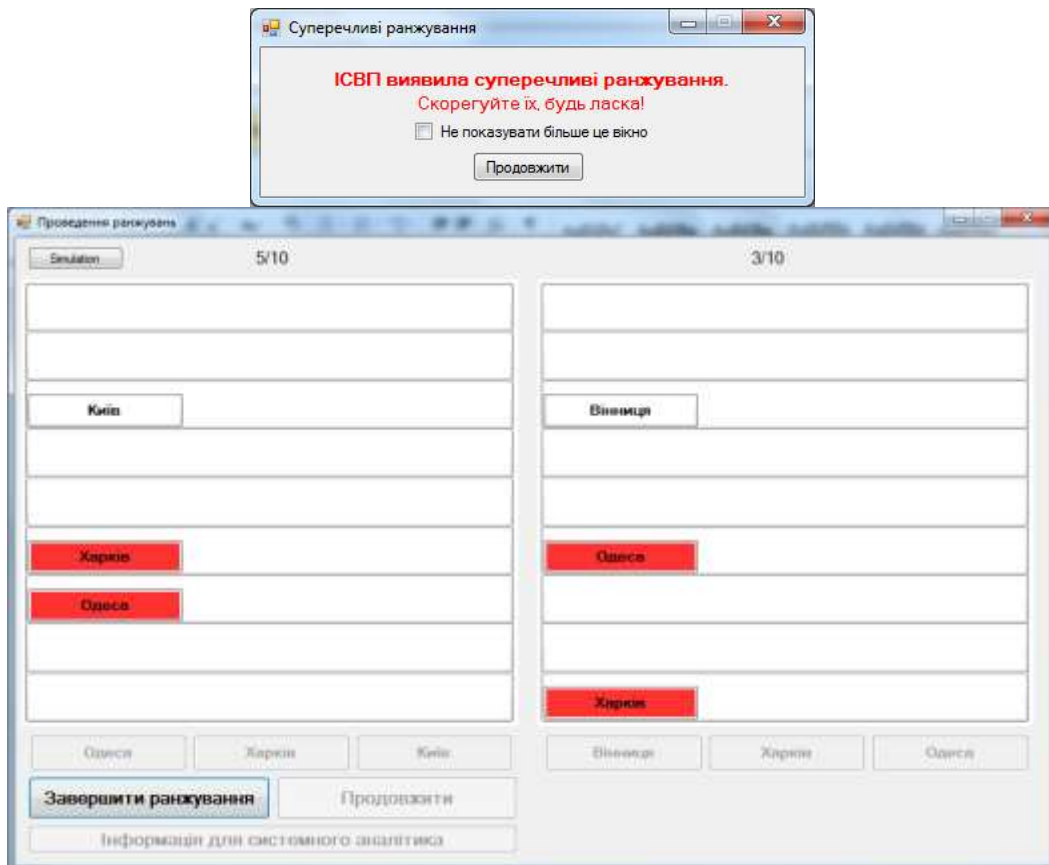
Суперечливі ранжування

ІСВП виявила суперечливі ранжування.
Скорегуйте їх, будь ласка!

Не показувати більше це вікно

Продовжити

Проведення ранжувань

Simulation

5/10

3/10

Київ

Вінниця

Харків

Одеса

Одеса

Харків

Одеса

Харків

Київ

Вінниця

Харків

Одеса

Завершити ранжування

Продовжити

Інформація для системного аналітика